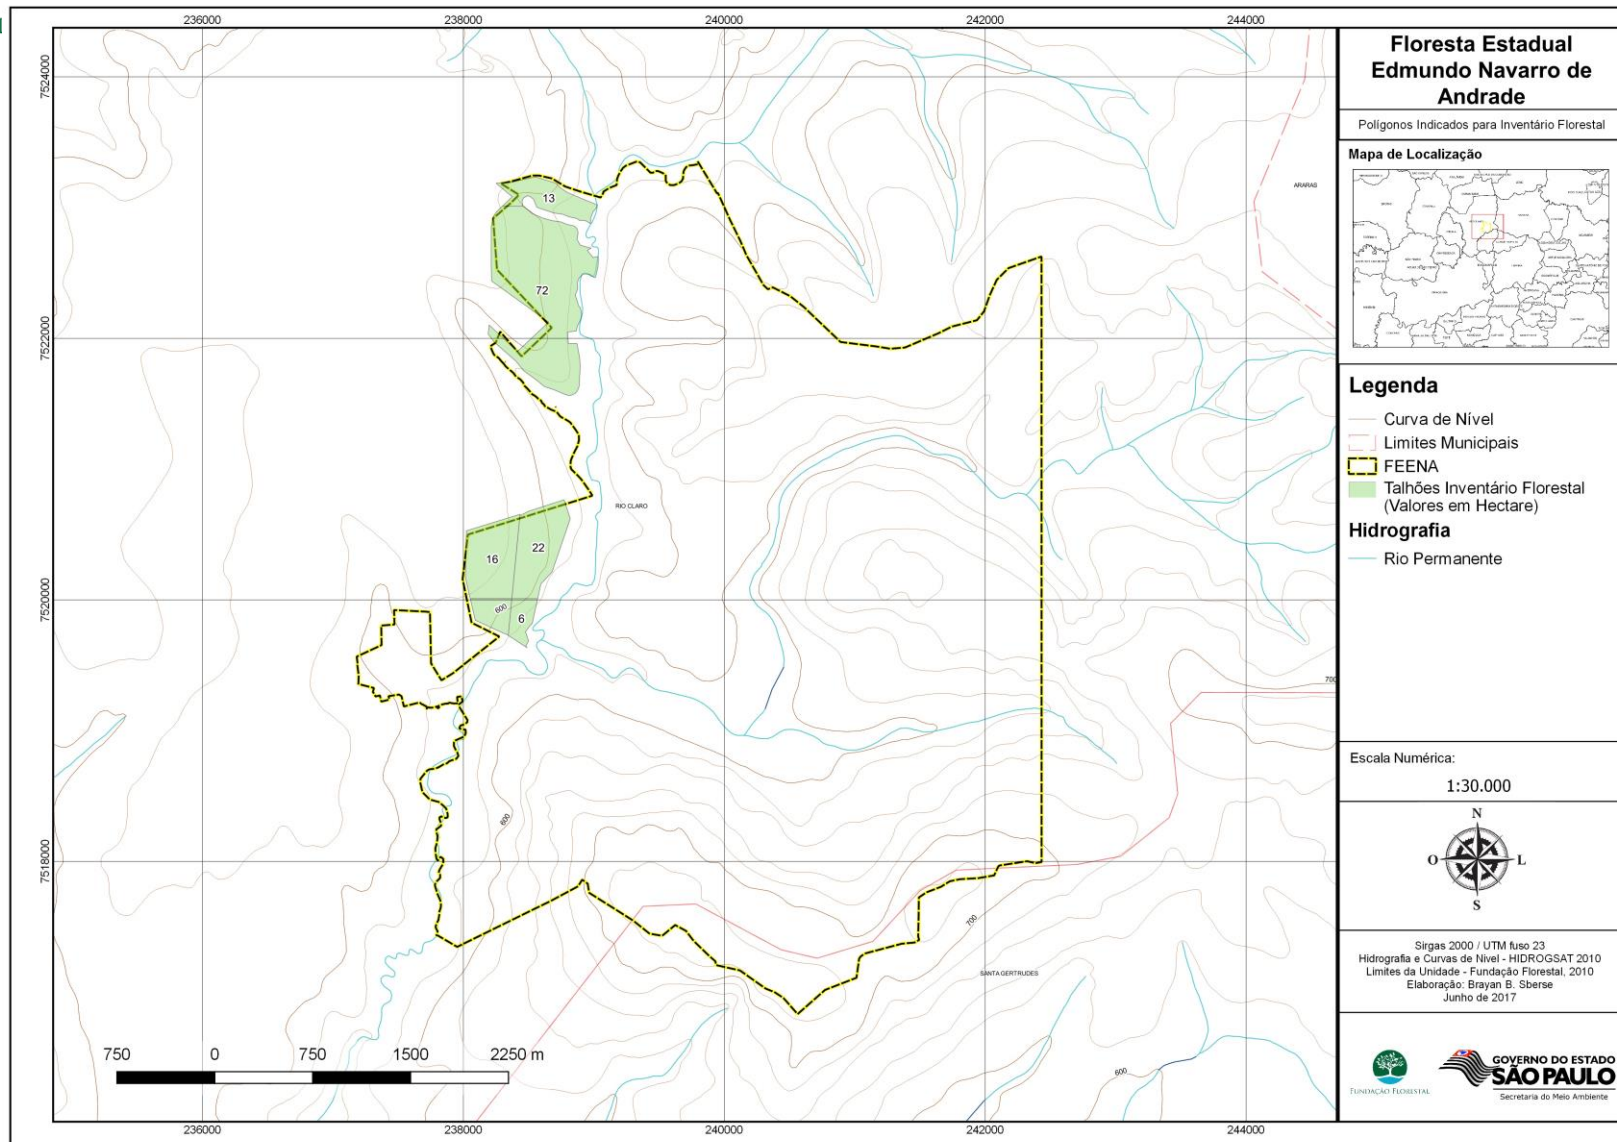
236000 238000 240000 242000 244000

7524000
7522000
7520000
7518000

13
72
16
22
600
6
RIO CLARO
ARARAS
600
700
700
SANTA GERTRUDES
600
700

750 0 750 1500 2250 m

236000 238000 240000 242000 244000

Floresta Estadual Edmundo Navarro de Andrade

Polígonos Indicados para Inventário Florestal

Mapa de Localização

Legenda

Curva de Nível
Limites Municipais
FEENA
Talhões Inventário Florestal (Valores em Hectare)

Hidrografia

Rio Permanente

Escala Numérica:

1:30.000

N
O L
S

Sirgas 2000 / UTM fuso 23
Hidrografia e Curvas de Nível - HIDROGSAT 2010
Limites da Unidade - Fundação Florestal, 2010
Elaboração: Brayan B. Sberse
Junho de 2017

FUNDAÇÃO FLORESTAL

GOVERNO DO ESTADO
SÃO PAULO
Secretaria do Meio Ambiente